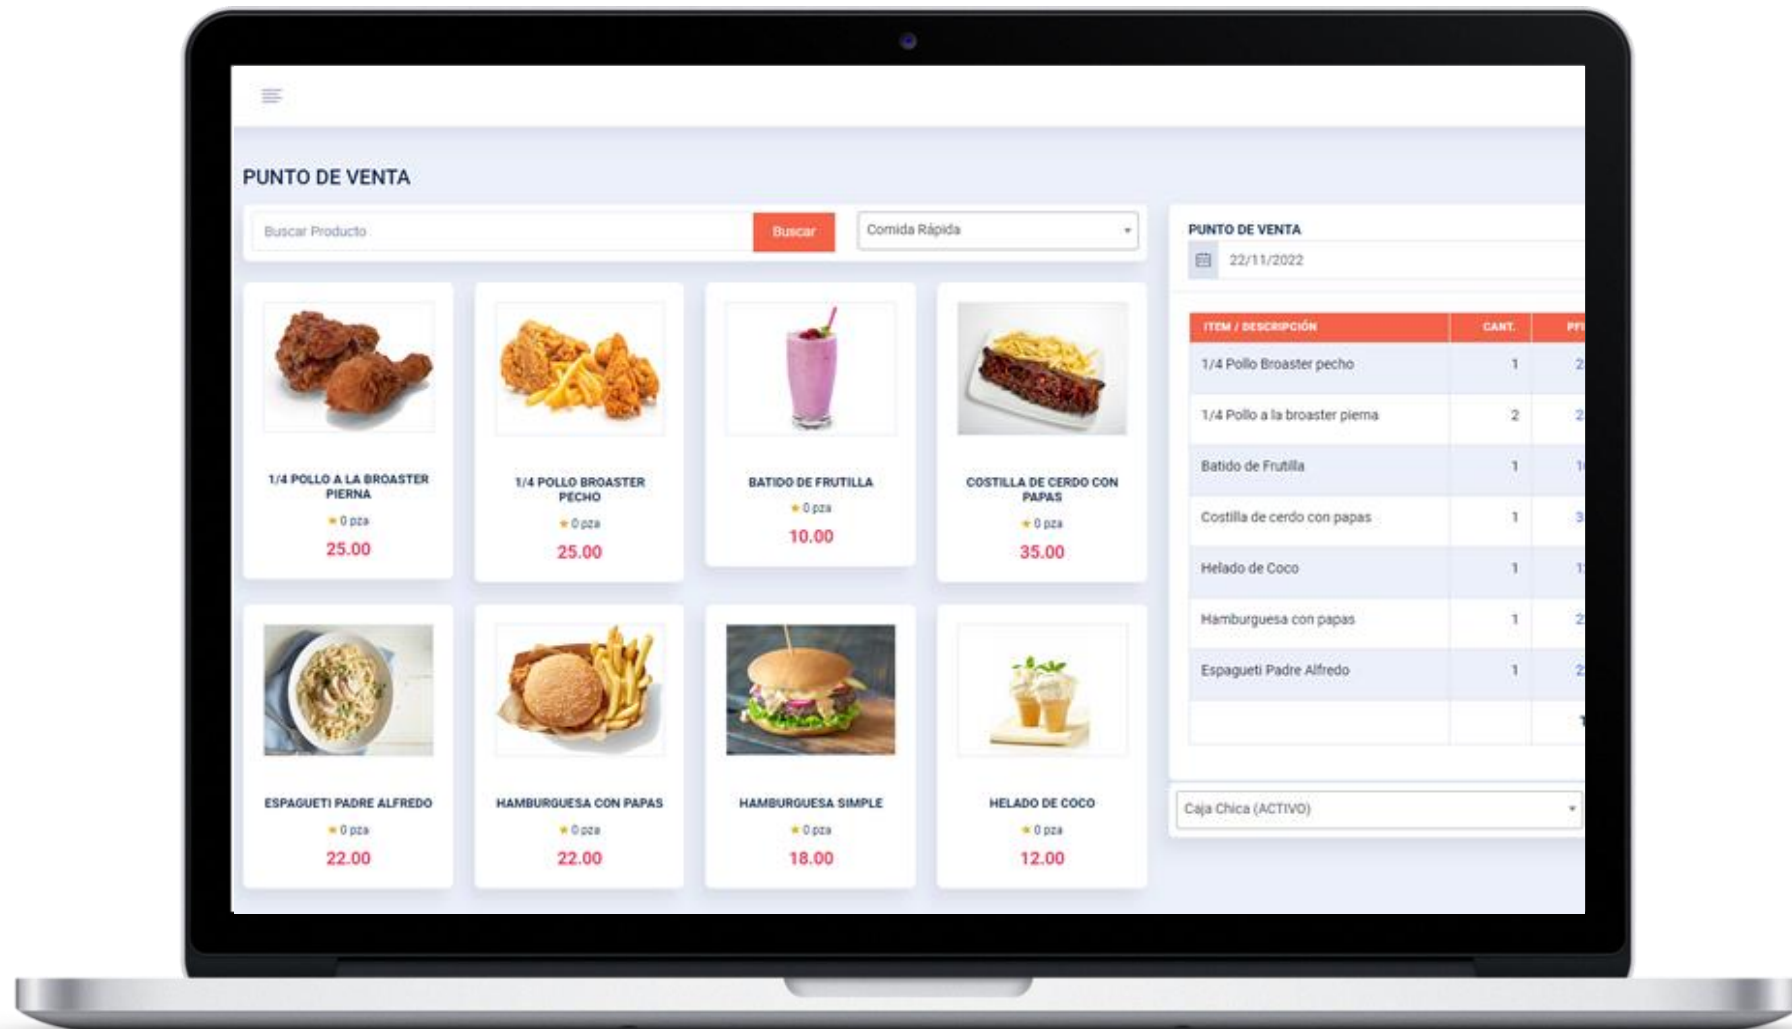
PUNTO DE VENTA

Buscar Producto

Buscar

Comida Rápida

1/4 POLLO A LA BROASTER PIERNA
★ 0 pza
25.00

1/4 POLLO BROASTER PECHO
★ 0 pza
25.00

BATIDO DE FRUTILLA
★ 0 pza
10.00

COSTILLA DE CERDO CON PAPAS
★ 0 pza
35.00

ESPAGUETI PADRE ALFREDO
★ 0 pza
22.00

HAMBURGUESA CON PAPAS
★ 0 pza
22.00

HAMBURGUESA SIMPLE
★ 0 pza
18.00

HELADO DE COCO
★ 0 pza
12.00

PUNTO DE VENTA

22/11/2022

| ITEM / DESCRIPCIÓN | CANT. | PR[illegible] |
|---|---|---|
| 1/4 Pollo Broaster pecho | 1 | 2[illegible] |
| 1/4 Pollo a la broaster pierna | 2 | 2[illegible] |
| Batido de Frutilla | 1 | 1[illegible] |
| Costilla de cerdo con papas | 1 | 3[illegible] |
| Helado de Coco | 1 | 1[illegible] |
| Hamburguesa con papas | 1 | 2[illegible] |
| Espagueti Padre Alfredo | 1 | 2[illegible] |
| | | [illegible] |

Caja Chica (ACTIVO)